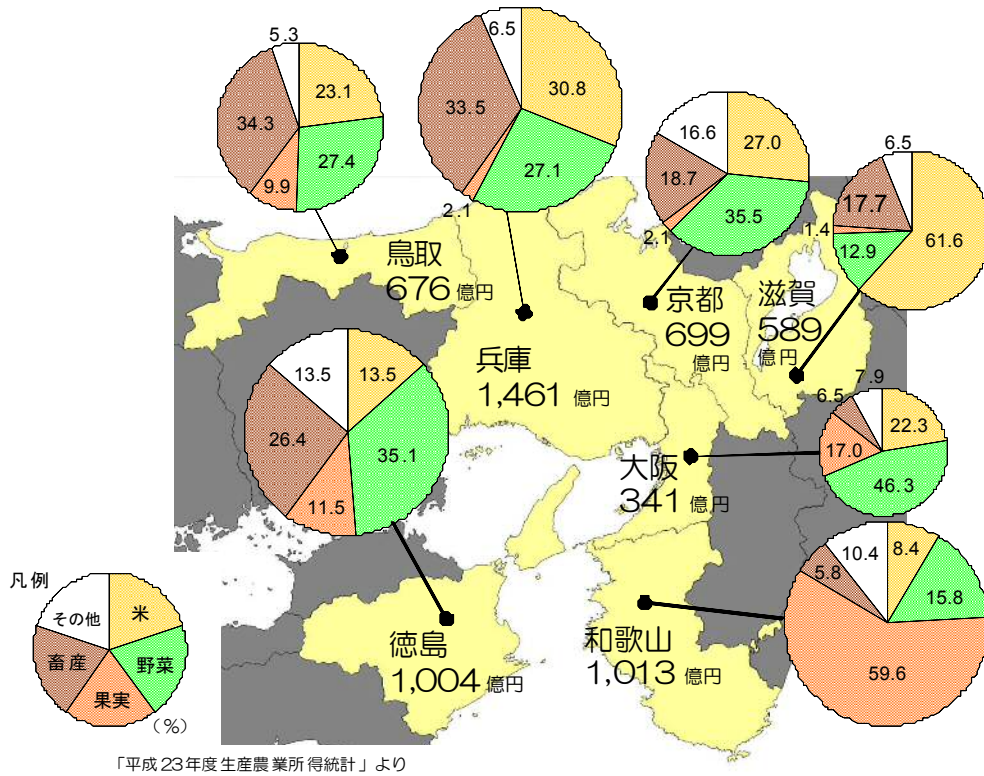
5.3
23.1
34.3
27.4
9.9

6.5
30.8
33.5
27.1
2.1

16.6
27.0
18.7
35.5
2.1

6.5
17.7
61.6
1.4
12.9

鳥取
676 億円

兵庫
1,461 億円

京都
699 億円

滋賀
589 億円

13.5
13.5
26.4
35.1
11.5

7.9
6.5
22.3
17.0
46.3

大阪
341 億円

10.4
8.4
5.8
15.8
59.6

徳島
1,004 億円

和歌山
1,013 億円

凡例
その他
米
畜産
野菜
果実
（%）

「平成23年度生産農業所得統計」より